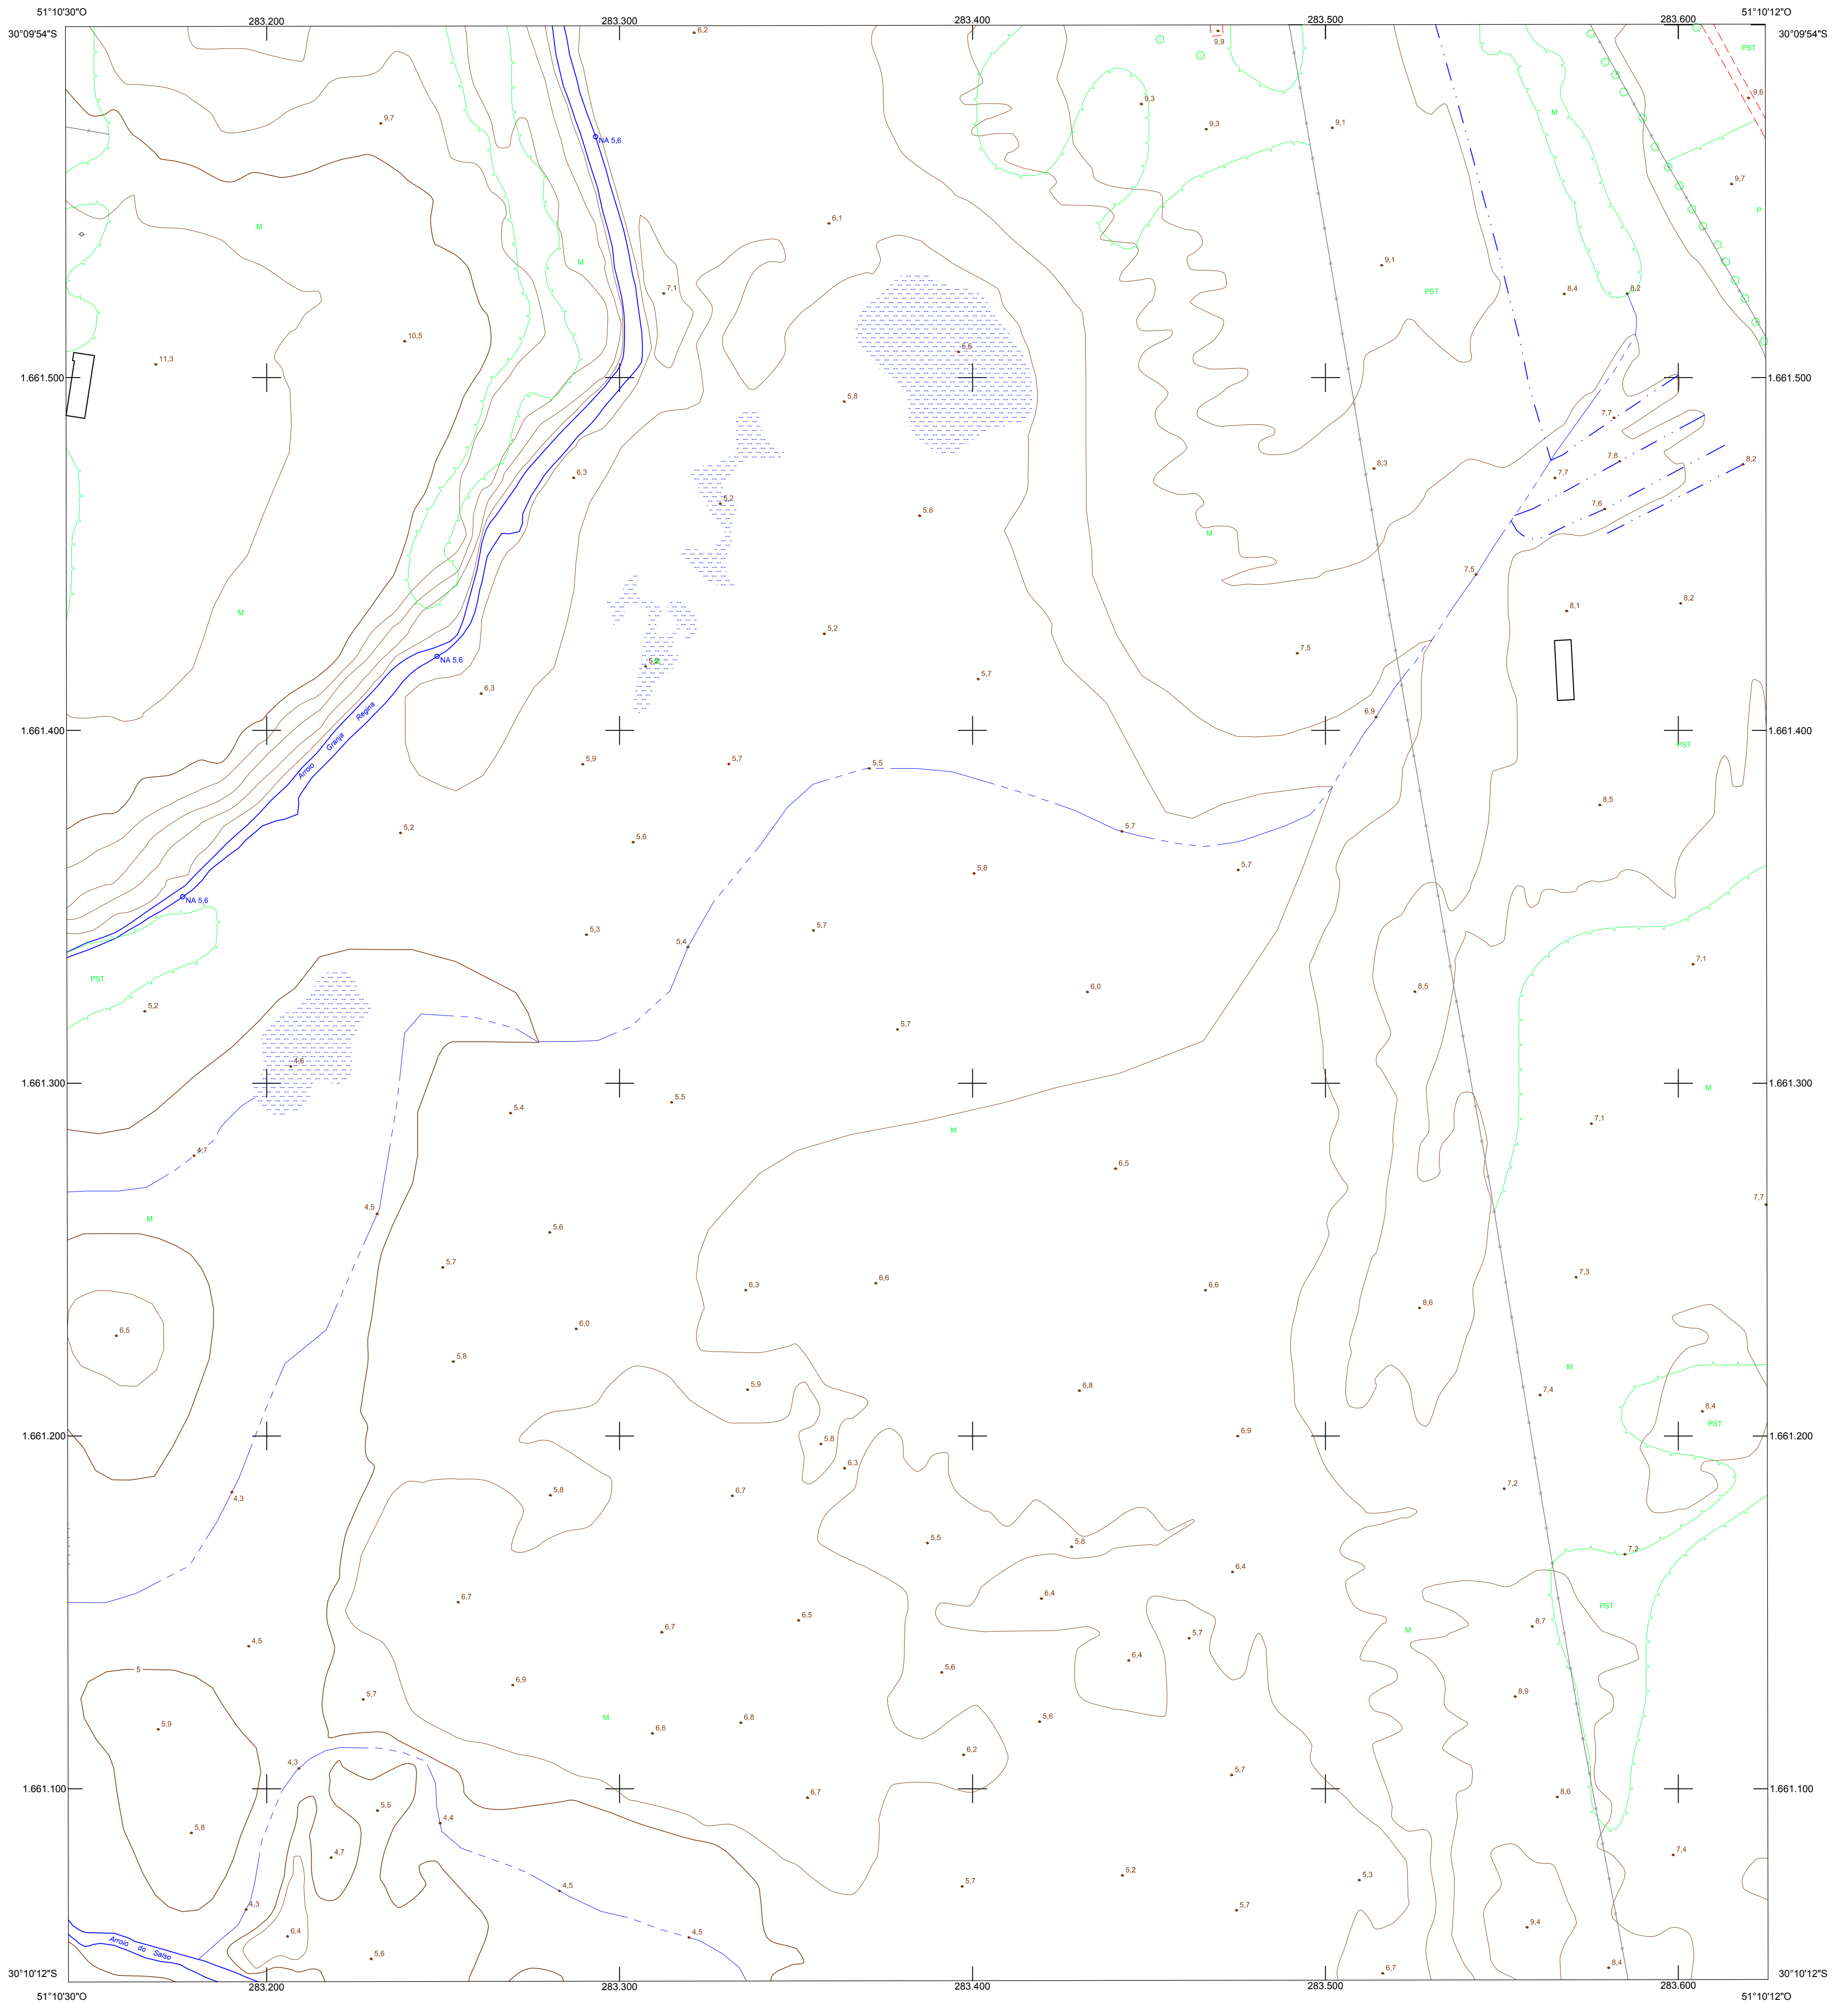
51°10'30"O
283.200
283.300
283.400
283.500
283.600
51°10'12"O
30°09'54"S
30°09'54"S
6,2
9,9
PST
9,6
9,7
9,3
9,3
9,1
NA 5,6
M
9,7
P
6,1
M
M
9,1
PST
8,4
8,2
7,1
10,5
11,3
5,6
1.661.500
1.661.500
5,8
7,7
7,8
8,2
7,7
6,3
8,3
5,2
7,6
5,6
M
7,5
M
8,1
8,2
5,2
7,5
NA 5,6
5,2
5,7
6,3
6,9
Arroio Granja Regina
1.661.400
1.661.400
PST
5,9
5,7
5,5
8,5
5,2
5,7
5,6
5,7
5,8
NA 5,6
5,3
5,4
5,7
7,1
PST
6,0
8,5
5,2
5,7
4,6
1.661.300
1.661.300
M
5,4
5,5
M
7,1
4,7
6,5
7,7
M
4,5
5,6
5,7
6,3
6,6
6,6
7,3
8,6
6,5
6,0
5,8
M
5,9
6,8
7,4
8,4
PST
1.661.200
1.661.200
5,8
6,9
6,3
7,2
4,3
5,8
6,7
5,5
5,8
7,2
6,4
6,7
6,4
PST
6,5
8,7
6,7
5,7
M
4,5
6,4
5
5,6
8,9
6,9
5,7
5,9
M
6,6
6,8
5,6
6,2
4,3
1.661.100
1.661.100
5,7
8,6
6,7
5,5
4,4
5,8
4,7
7,4
5,7
5,2
5,3
4,5
4,3
5,7
9,4
6,4
4,5
Arroio do Salso
5,6
6,7
8,4
30°10'12"S
283.200
283.300
283.400
283.500
283.600
30°10'12"S
51°10'30"O
51°10'12"O